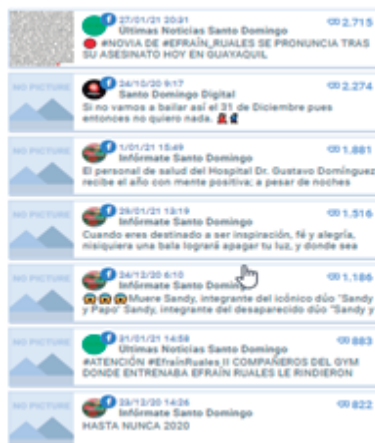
27/01/21 20:31
Ultimas Noticias Santo Domingo
#NOVIA DE #EFRAÍN_RUALES SE PRONUNCIA TRAS SU ASESINATO HOY EN GUAYAQUIL
2.715

NO PICTURE
24/10/20 9:17
Santo Domingo Digital
Si no vamos a bailar así el 31 de Diciembre pues entonces no quiero nada.
2.274

NO PICTURE
1/01/21 15:49
Infórmate Santo Domingo
El personal de salud del Hospital Dr. Gustavo Domínguez recibe el año con mente positiva; a pesar de noches
1.881

NO PICTURE
29/01/21 13:19
Infórmate Santo Domingo
Cuando eres destinado a ser inspiración, fé y alegría, nisiquiera una bala logrará apagar tu luz, y donde sea
1.516

NO PICTURE
24/12/20 6:10
Infórmate Santo Domin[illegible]
Muere Sandy, integrante del icónico dúo "Sandy y Papo" Sandy, integrante del desaparecido dúo "Sandy y
1.186

NO PICTURE
31/01/21 14:58
Ultimas Noticias Santo Domingo
#ATENCIÓN #EfrainRuales || COMPAÑEROS DEL GYM DONDE ENTRENABA EFRAÍN RUALES LE RINDIERON
883

NO PICTURE
29/12/20 14:26
Infórmate Santo Domingo
HASTA NUNCA 2020
822